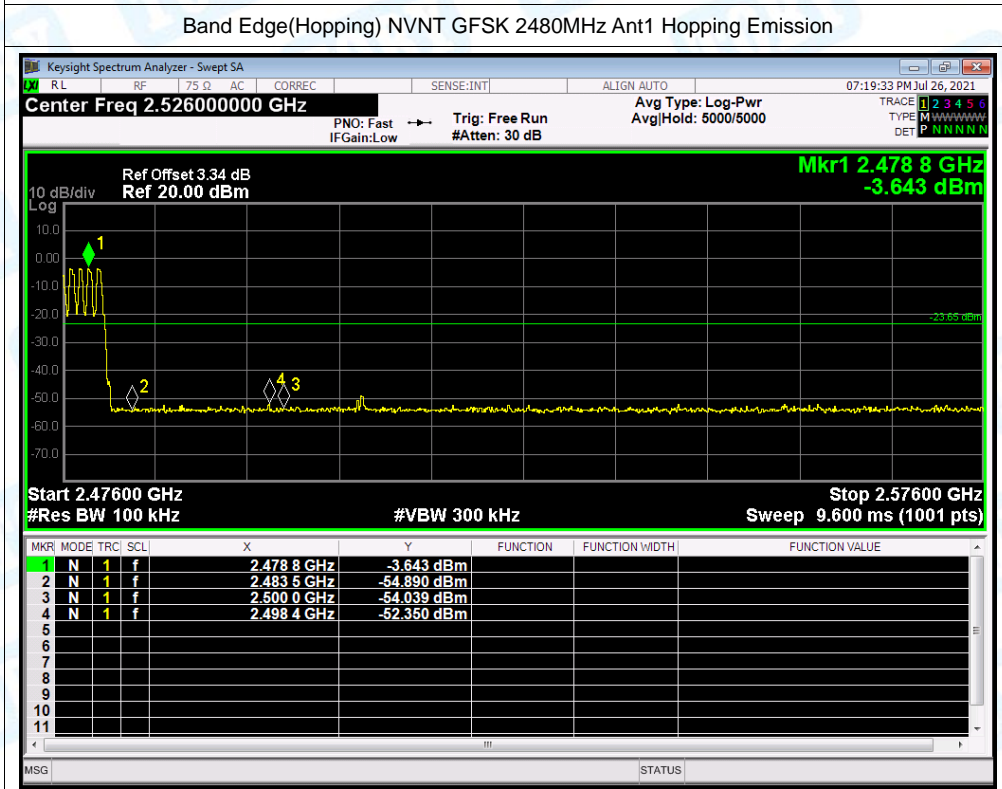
Band Edge(Hopping) NVNT GFSK 2480MHz Ant1 Hopping Emission

Keysight Spectrum Analyzer - Swept SA

RL RF 75 Ω AC CORREC SENSE:INT ALIGN AUTO 07:19:33 PM Jul 26, 2021

Center Freq 2.526000000 GHz

PNO: Fast IFGain:Low Trig: Free Run #Atten: 30 dB Avg Type: Log-Pwr Avg|Hold: 5000/5000

TRACE 1 2 3 4 5 6
TYPE M WWWWW
DET P N N N N N

Ref Offset 3.34 dB
10 dB/div Ref 20.00 dBm
Log

Mkr1 2.478 8 GHz
-3.643 dBm

10.0
0.00
-10.0
-20.0
-30.0
-40.0
-50.0
-60.0
-70.0

-23.65 dBm

1
2
4 3

Start 2.47600 GHz
#Res BW 100 kHz
#VBW 300 kHz
Stop 2.57600 GHz
Sweep 9.600 ms (1001 pts)

| MKR | MODE | TRC | SCL | X | Y | FUNCTION | FUNCTION WIDTH | FUNCTION VALUE |
|---|---|---|---|---|---|---|---|---|
| 1 | N | 1 | f | 2.478 8 GHz | -3.643 dBm | | | |
| 2 | N | 1 | f | 2.483 5 GHz | -54.890 dBm | | | |
| 3 | N | 1 | f | 2.500 0 GHz | -54.039 dBm | | | |
| 4 | N | 1 | f | 2.498 4 GHz | -52.350 dBm | | | |
| 5 | | | | | | | | |
| 6 | | | | | | | | |
| 7 | | | | | | | | |
| 8 | | | | | | | | |
| 9 | | | | | | | | |
| 10 | | | | | | | | |
| 11 | | | | | | | | |

MSG STATUS